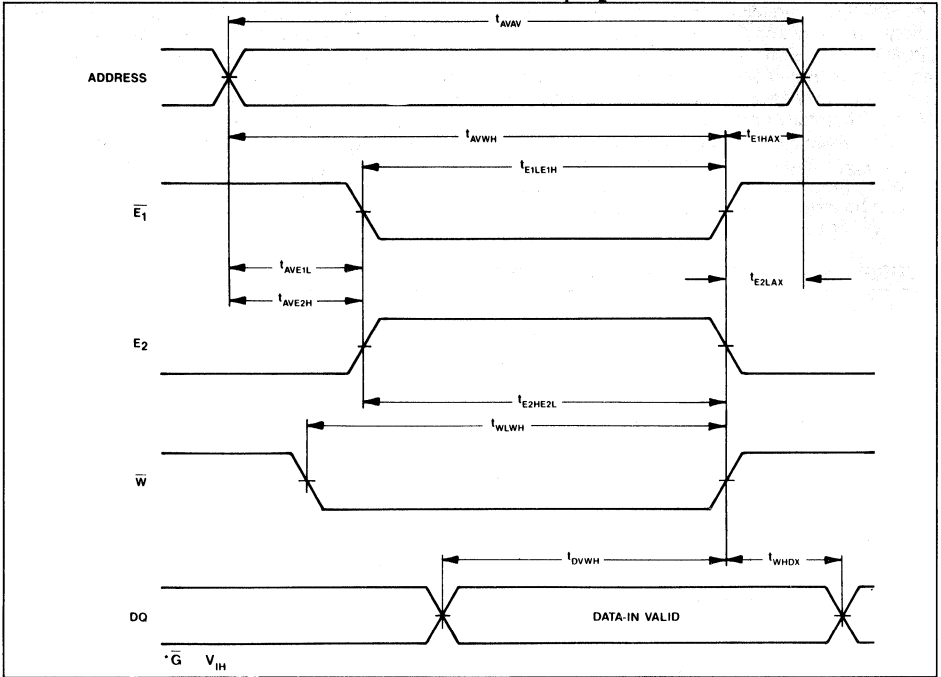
$t_{AVAV}$

ADDRESS

$t_{AVWH}$

$t_{E1HAX}$

$t_{E1LE1H}$

$\overline{E_1}$

$t_{AVE1L}$

$t_{AVE2H}$

$t_{E2LAX}$

$E_2$

$t_{E2HE2L}$

$t_{WLWH}$

$\overline{W}$

$t_{DVWH}$

$t_{WHDX}$

DQ

DATA-IN VALID

$\cdot\overline{G}$ $V_{IH}$